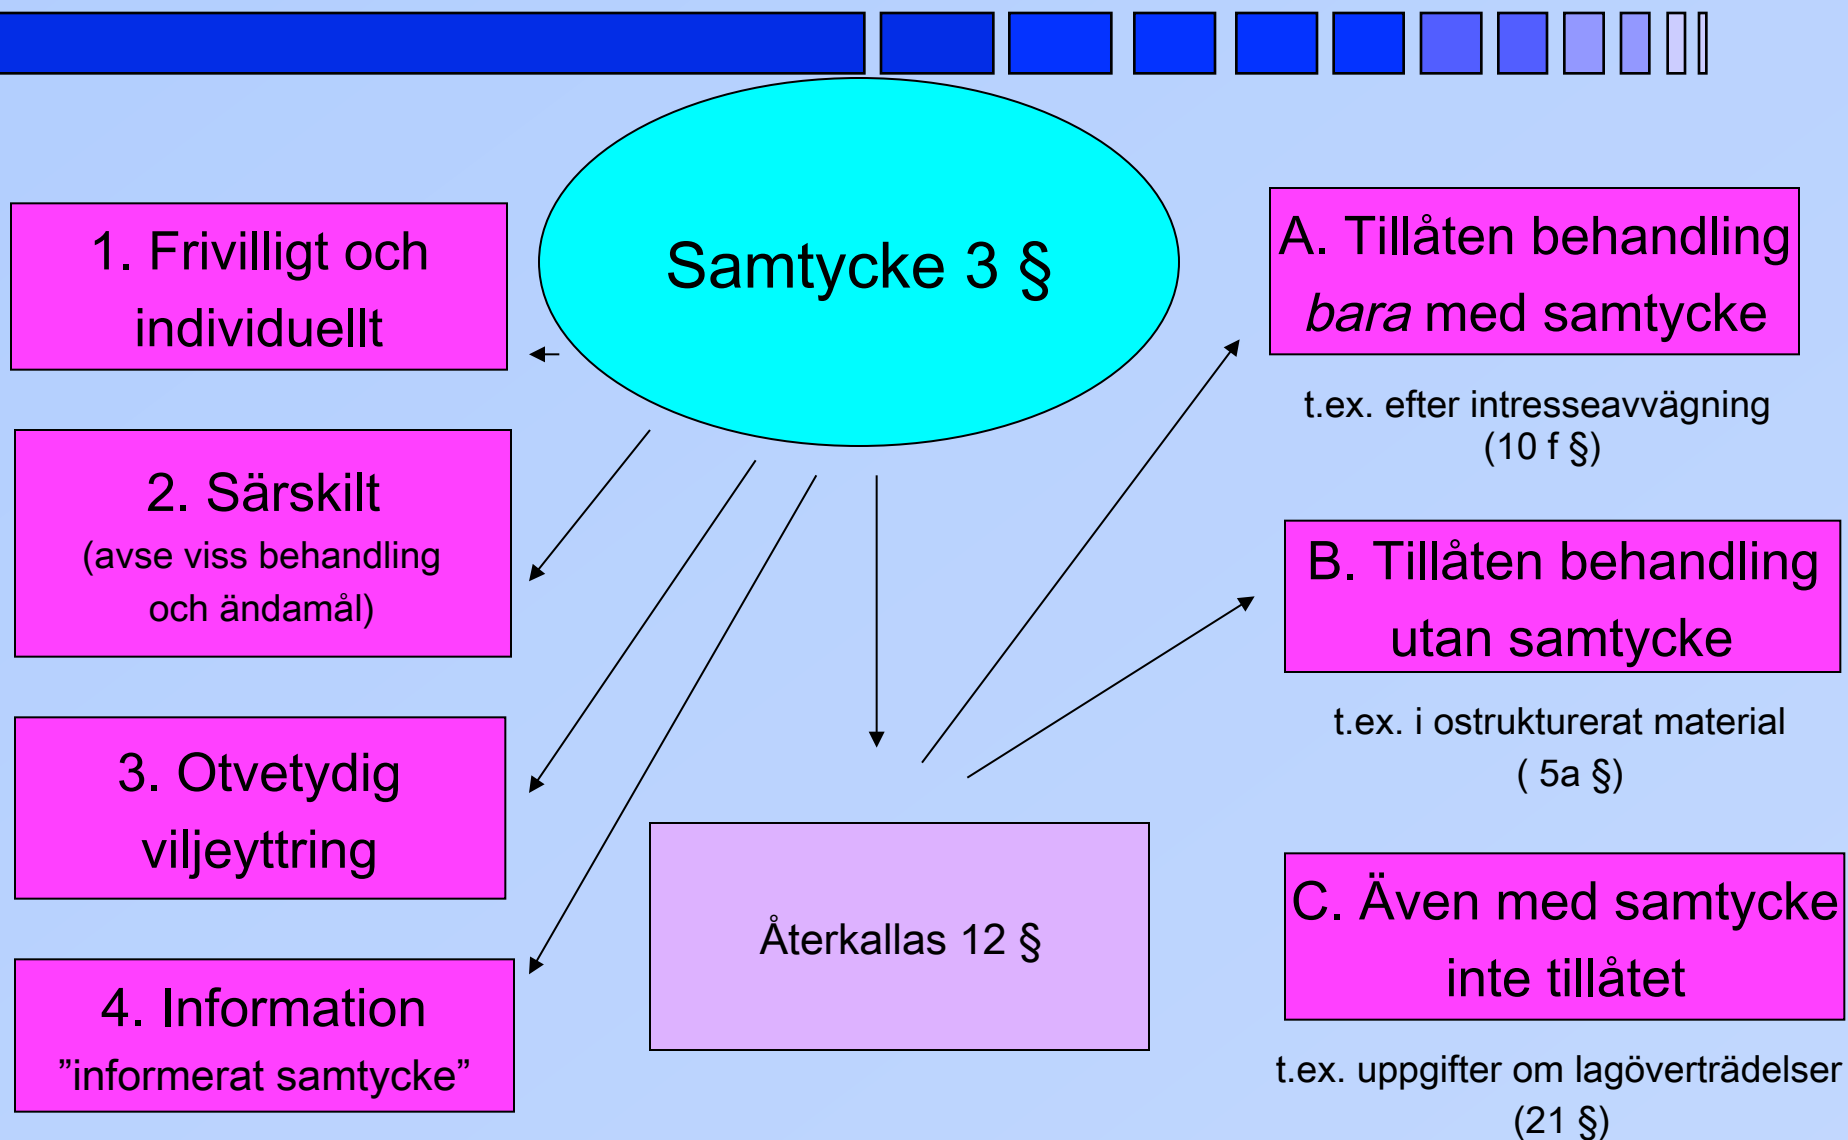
Samtycke 3 §

1. Frivilligt och individuellt

2. Särskilt
(avse viss behandling och ändamål)

3. Otvetydig viljeyttring

4. Information
”informerat samtycke”

Återkallas 12 §

A. Tillåten behandling *bara* med samtycke

t.ex. efter intresseavvägning
(10 f §)

B. Tillåten behandling utan samtycke

t.ex. i ostrukturerat material
( 5a §)

C. Även med samtycke inte tillåtet

t.ex. uppgifter om lagöverträdelser
(21 §)